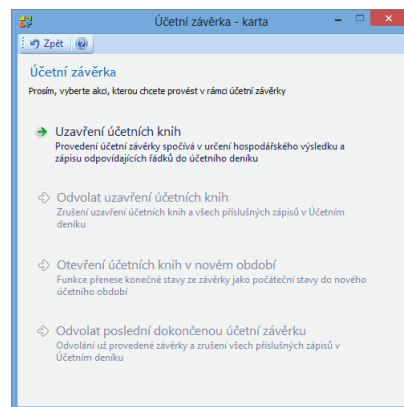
Účetní závěrka - karta

Zpět

Účetní závěrka

Prosím, vyberte akci, kterou chcete provést v rámci účetní závěrky

Uzavření účetních knih
Provedení účetní závěrky spočívá v určení hospodářského výsledku a zápisu odpovídajících řádků do účetního deníku

Odvolat uzavření účetních knih
Zrušení uzavření účetních knih a všech příslušných zápisů v Účetním deníku

Otevření účetních knih v novém období
Funkce přenese konečné stavy ze závěrky jako počáteční stavy do nového účetního období

Odvolat poslední dokončenou účetní závěrku
Odvolání už provedené závěrky a zrušení všech příslušných zápisů v Účetním deníku